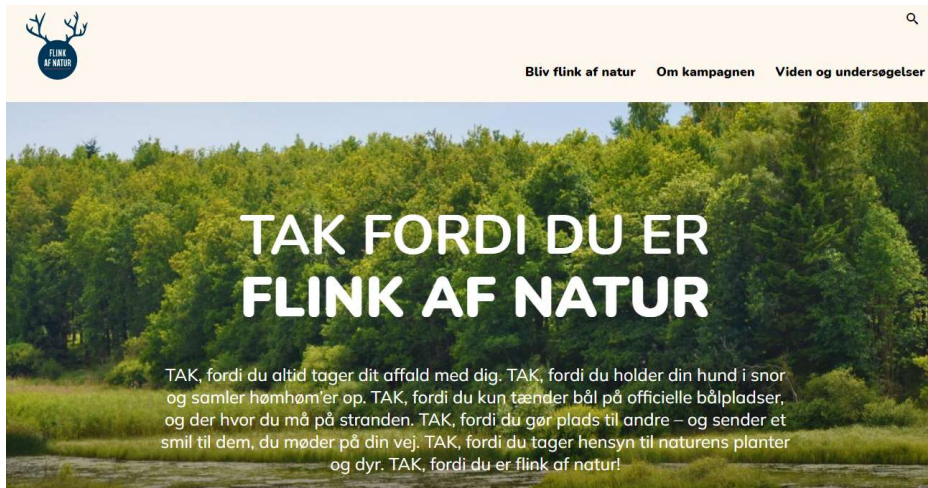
FLINK AF NATUR

Bliv flink af natur Om kampagnen Viden og undersøgelser

TAK FORDI DU ER
FLINK AF NATUR

TAK, fordi du altid tager dit affald med dig. TAK, fordi du holder din hund i snor og samler hømhøm'er op. TAK, fordi du kun tænder bål på officielle bålpladser, og der hvor du må på stranden. TAK, fordi du gør plads til andre – og sender et smil til dem, du møder på din vej. TAK, fordi du tager hensyn til naturens planter og dyr. TAK, fordi du er flink af natur!